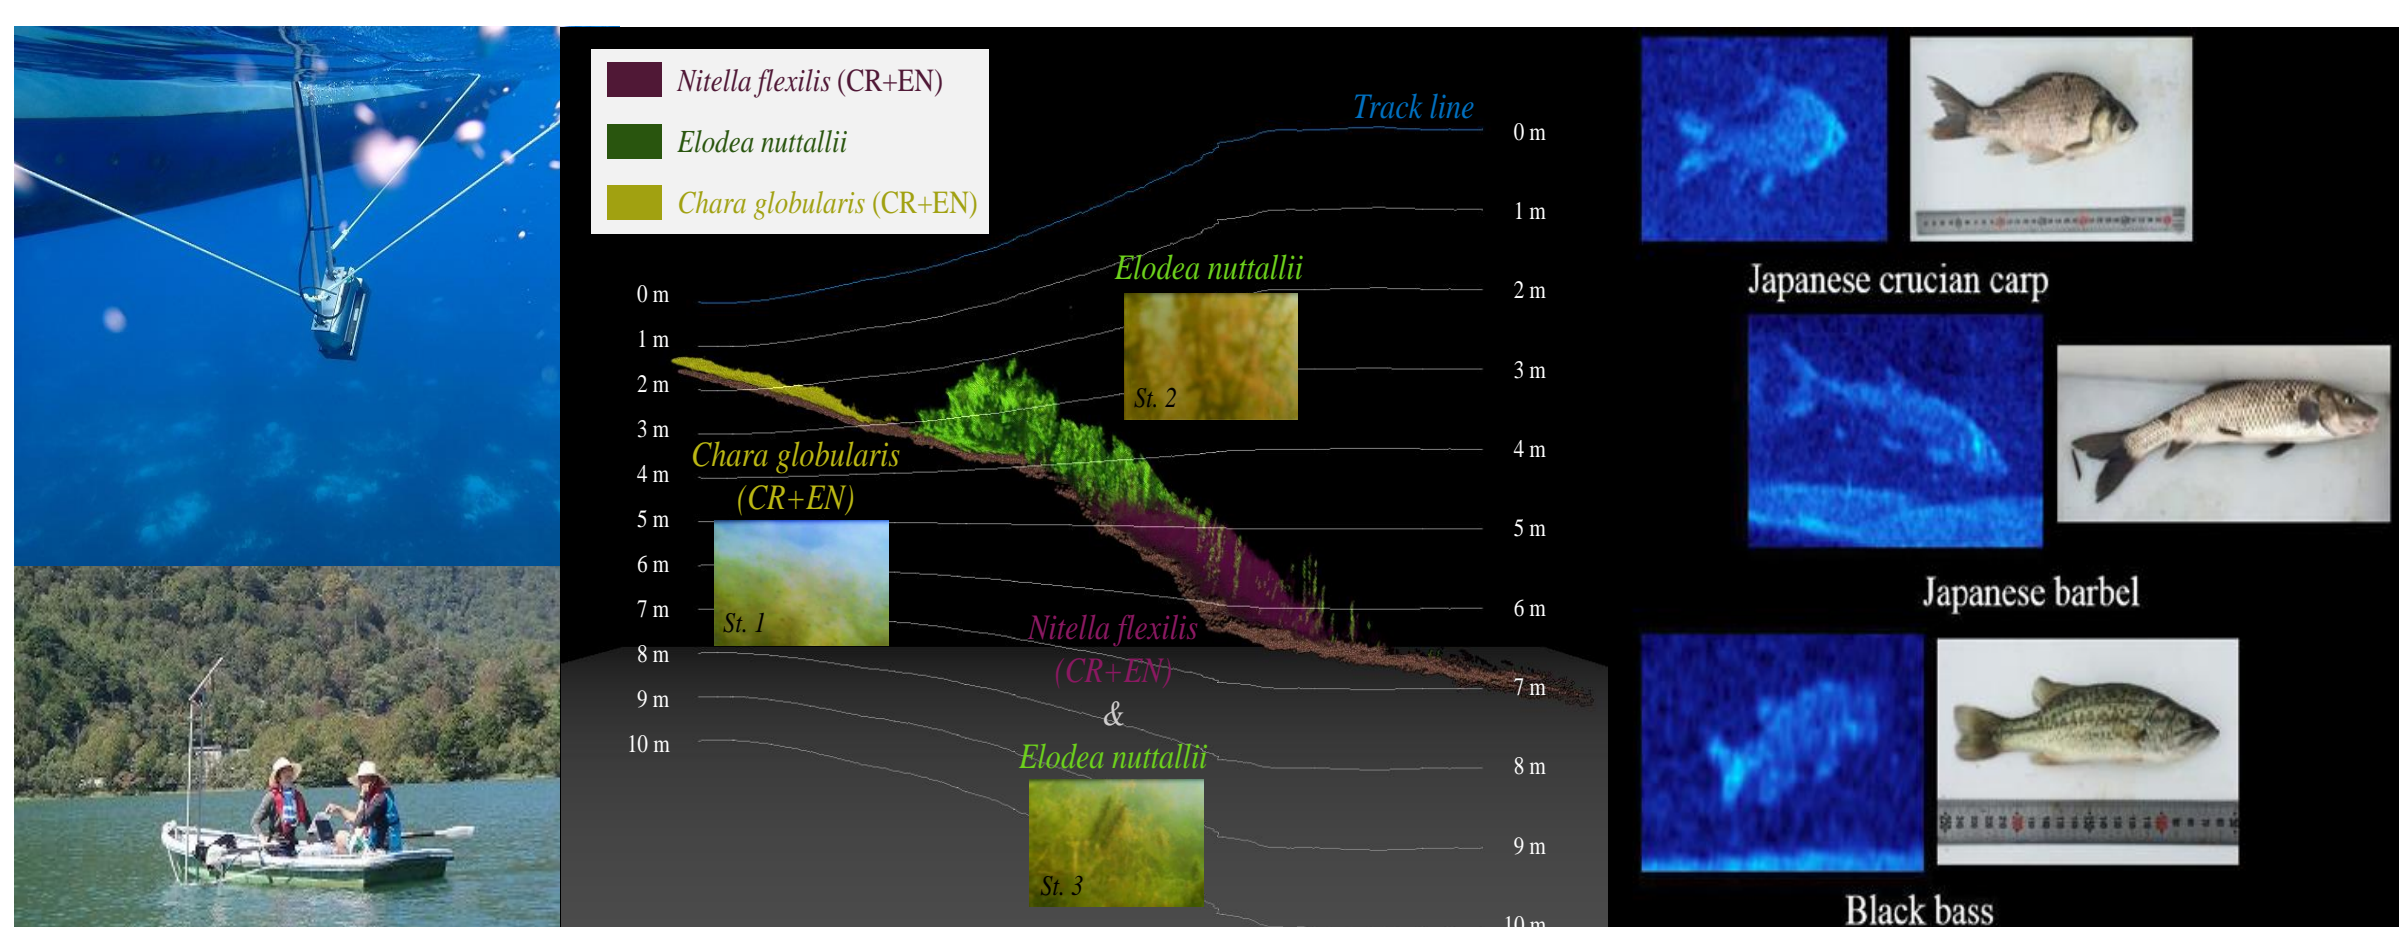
Nitella flexilis (CR+EN)
Elodea nuttallii
Chara globularis (CR+EN)

Track line

0 m
1 m
2 m
3 m
4 m
5 m
6 m
7 m
8 m
9 m
10 m

0 m
1 m
2 m
3 m
4 m
5 m
6 m
7 m
8 m
9 m
10 m

Elodea nuttallii
St. 2

Chara globularis
(CR+EN)
St. 1

Nitella flexilis
(CR+EN)
&
Elodea nuttallii
St. 3

Japanese crucian carp

Japanese barbel

Black bass